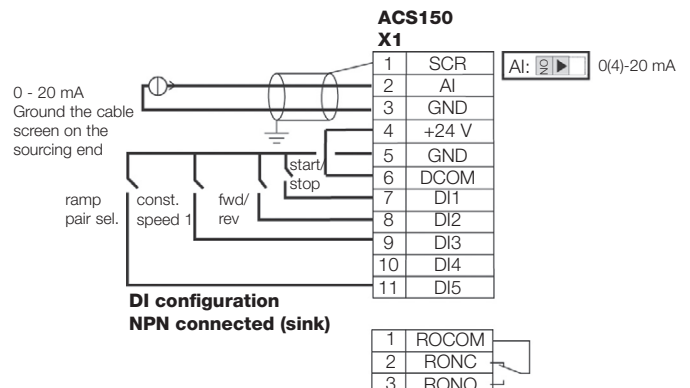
ACS150
X1

| 1 | SCR |
|---|---|
| 2 | AI |
| 3 | GND |
| 4 | +24 V |
| 5 | GND |
| 6 | DCOM |
| 7 | DI1 |
| 8 | DI2 |
| 9 | DI3 |
| 10 | DI4 |
| 11 | DI5 |

AI: ON 0(4)-20 mA

0 - 20 mA
Ground the cable screen on the sourcing end

start/ stop

ramp pair sel.

const. speed 1

fwd/ rev

DI configuration
NPN connected (sink)

| 1 | ROCOM |
|---|---|
| 2 | RONC |
| 3 | RONO |